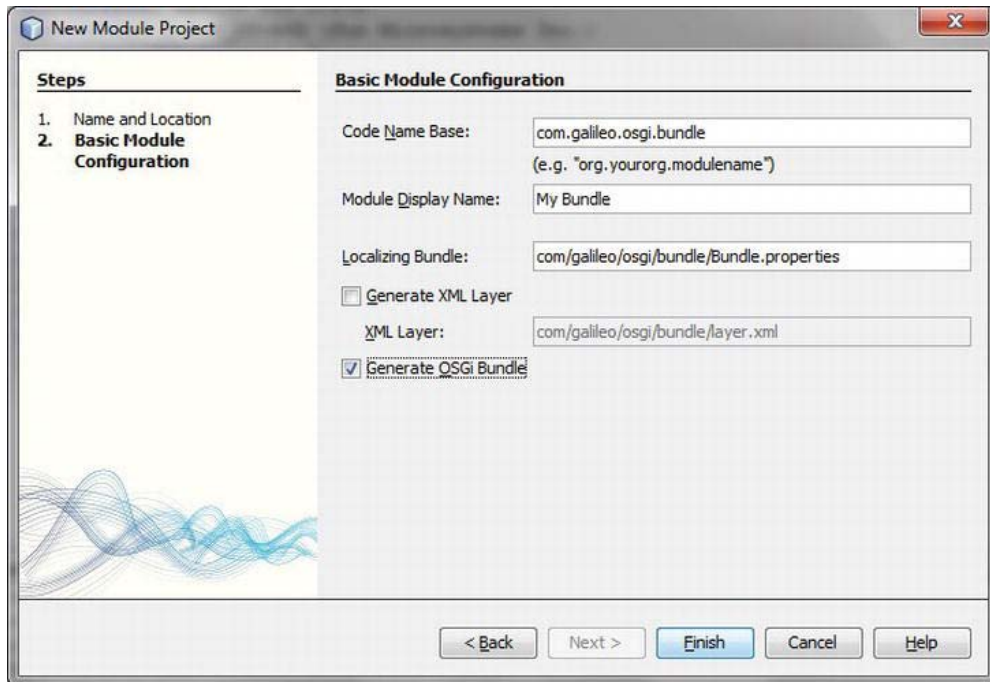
New Module Project

Steps

1. Name and Location
2. Basic Module Configuration

Basic Module Configuration

Code Name Base: com.galileo.osgi.bundle

(e.g. "org.yourorg.modulename")

Module Display Name: My Bundle

Localizing Bundle: com/galileo/osgi/bundle/Bundle.properties

Generate XML Layer

XML Layer: com/galileo/osgi/bundle/layer.xml

Generate OSGi Bundle

< Back | Next > | Finish | Cancel | Help